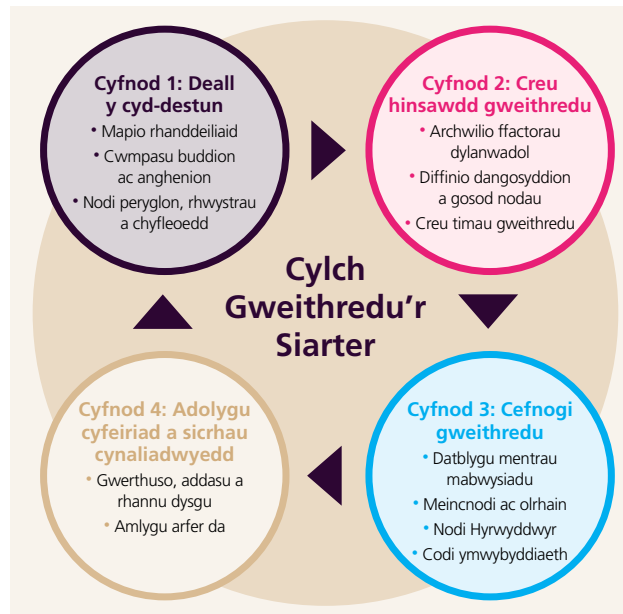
Cyfnod 1: Deall y cyd-destun
• Mapio rhanddeiliaid
• Cwmpasu buddion ac anghenion
• Nodi peryglon, rhwystrau a chyfleoedd

Cyfnod 2: Creu hinsawdd gweithredu
• Archwilio ffactorau dylanwadol
• Diffinio dangosyddion a gosod nodau
• Creu timau gweithredu

Cylch Gweithredu'r Siarter

Cyfnod 4: Adolygu cyfeiriad a sicrhau cynaliadwyedd
• Gwerthuso, addasu a rhannu dysgu
• Amlygu arfer da

Cyfnod 3: Cefnogi gweithredu
• Datblygu mentrau mabwysiadu
• Meincnodi ac olrhain
• Nodi Hyrwyddwyr
• Codi ymwybyddiaeth